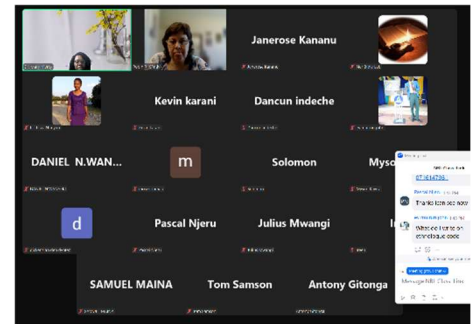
Janerose Kananu

Kevin karani

Dancun indeche

DANIEL N.WAN...

m

Solomon

Mysc

d

Pascal Njeru

Julius Mwangi

SAMUEL MAINA

Tom Samson

Antony Gitonga

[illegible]

0731614736

Thanks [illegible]

What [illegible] on standard code

Message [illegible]